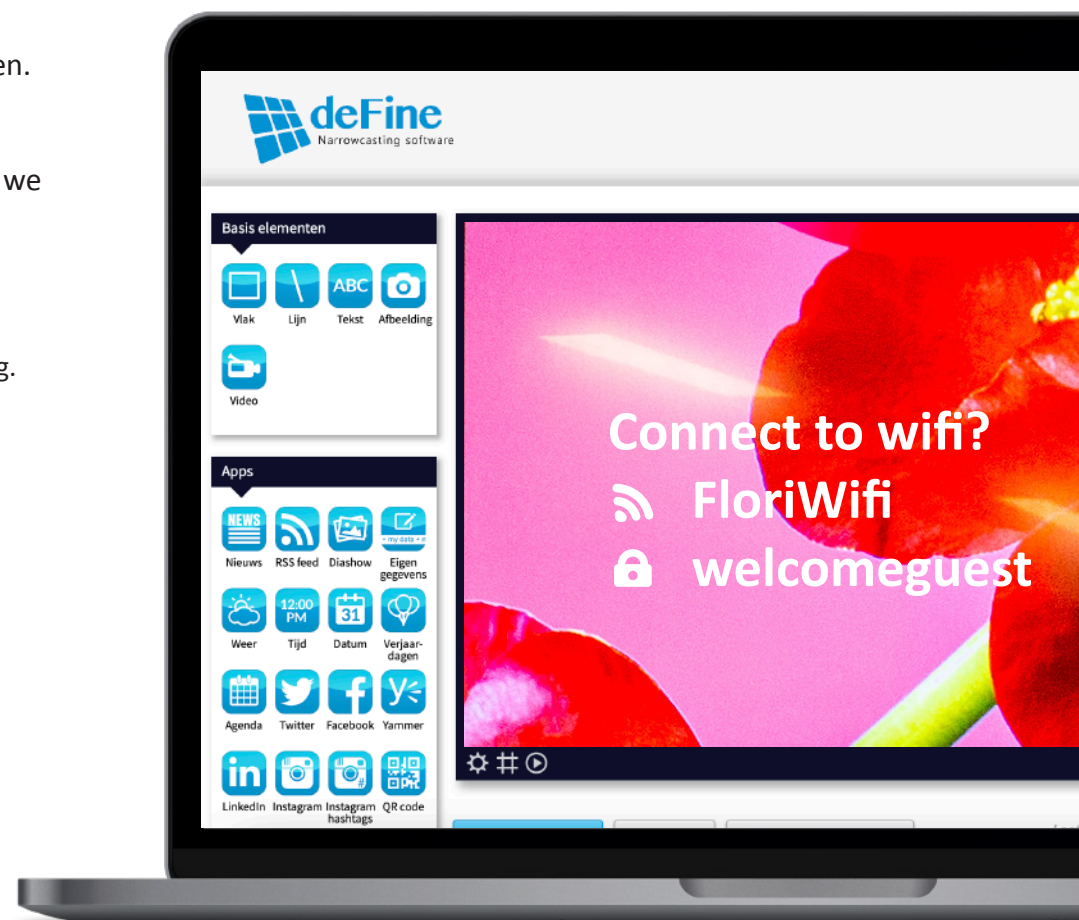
en.

we

g.

deFine
Narrowcasting software

Basis elementen

Vlak Lijn ABC Tekst Afbeelding

Video

Apps

NEWS Nieuws RSS feed Diashow Eigen gegevens

Weer 12:00 PM Tijd 31 Datum Verjaardagen

Agenda Twitter Facebook Yammer

LinkedIn Instagram Instagram hashtags QR code

Connect to wifi?
FloriWifi
welcomeguest